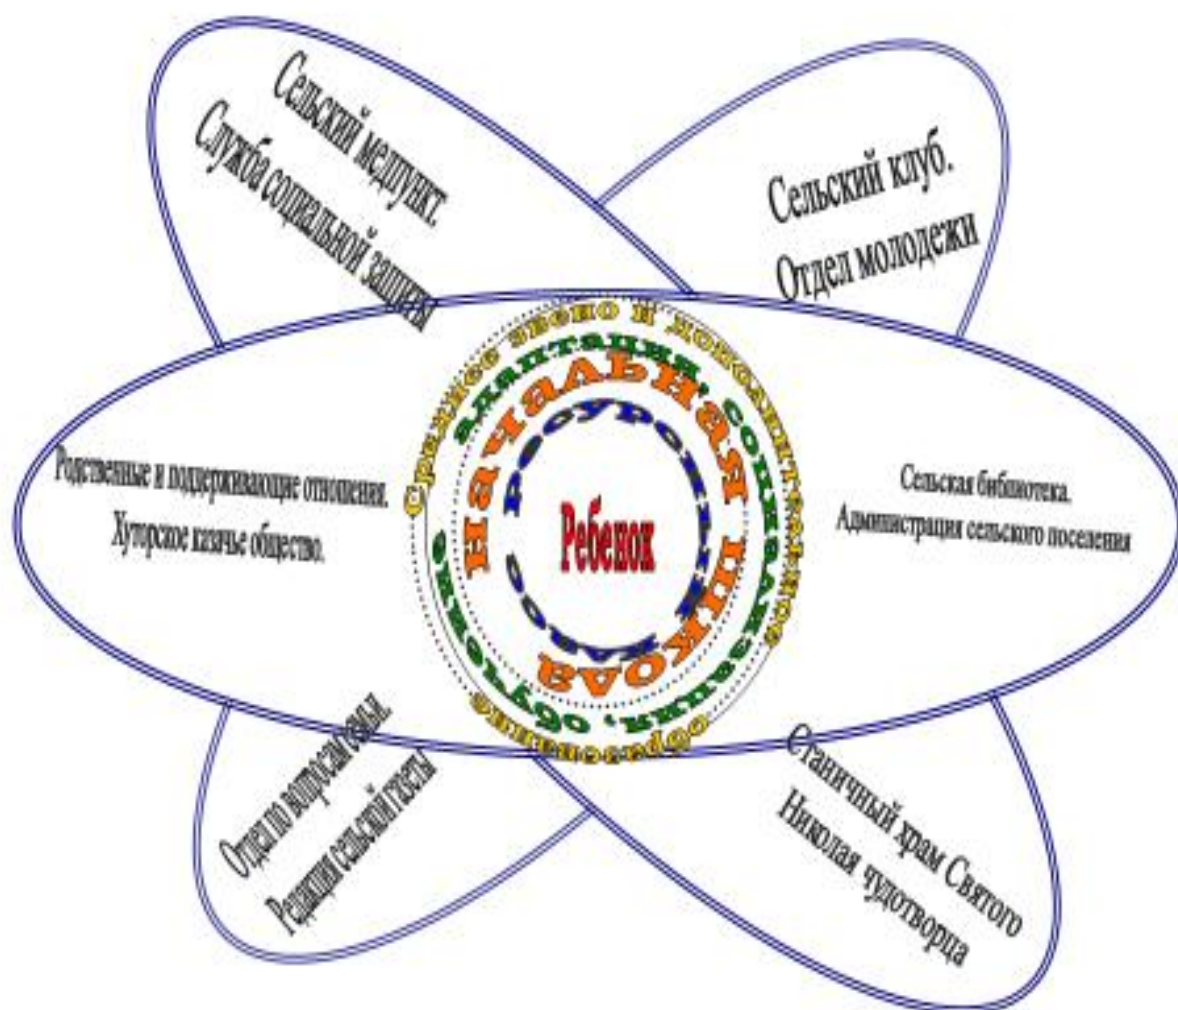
Сельский медпункт.
Служба социальной защиты

Сельский клуб.
Отдел молодежи

Родственные и поддерживающие отношения.
Хуторское казачье общество.

Сельская библиотека.
Администрация сельского поселения

Ребенок

Ресурсы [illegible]

Начальная школа

адаптация, социализация, обучение

Среднее звено и молодежное образование

Отдел по вопросам семьи.
Редакция сельской газеты

Станичный храм Святого
Николая чудотворца